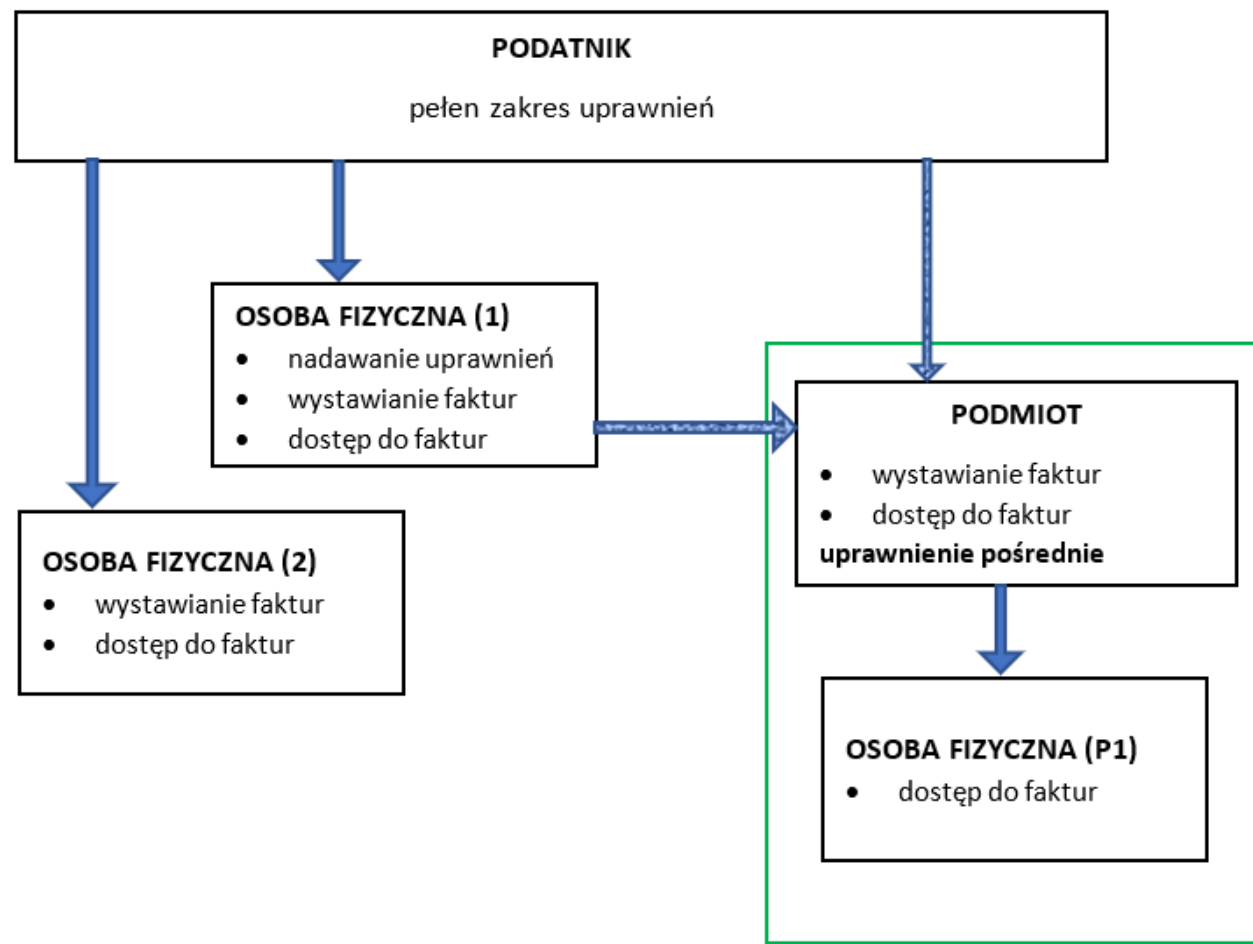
PODATNIK

pełen zakres uprawnień

OSOBA FIZYCZNA (1)
- nadawanie uprawnień
- wystawianie faktur
- dostęp do faktur

OSOBA FIZYCZNA (2)
- wystawianie faktur
- dostęp do faktur

PODMIOT
- wystawianie faktur
- dostęp do faktur

uprawnienie pośrednie

OSOBA FIZYCZNA (P1)
- dostęp do faktur